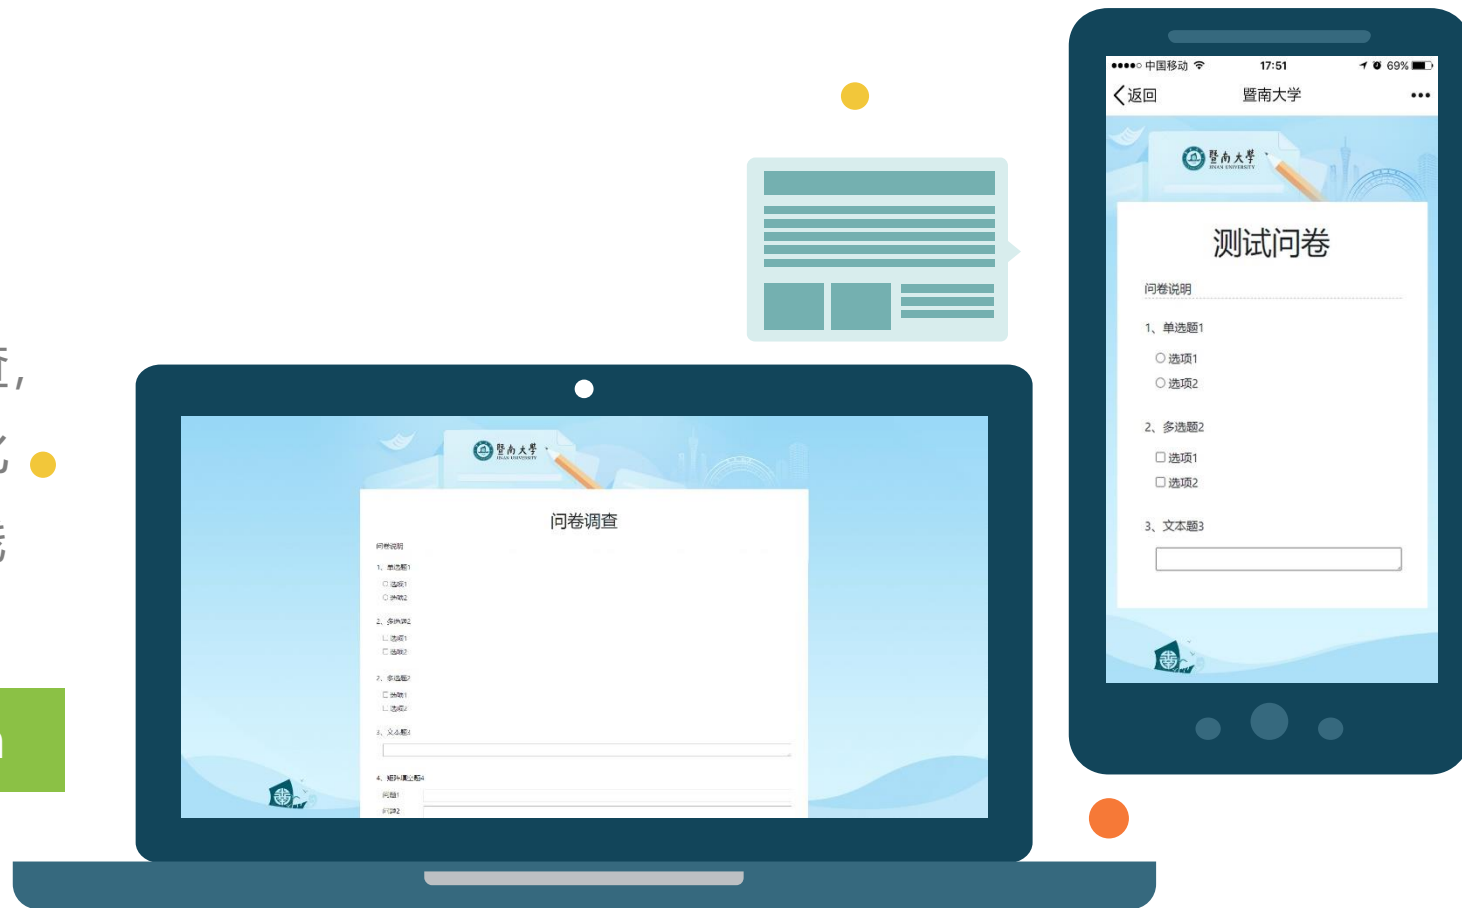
●●●●○ 中国移动 17:51 69%
返回 暨南大学 •••

暨南大学 JINAN UNIVERSITY

测试问卷

问卷说明

1、单选题1
选项1
选项2

2、多选题2
选项1
选项2

3、文本题3

暨南大学 JINAN UNIVERSITY

问卷调查

问卷说明

1、单选题1
选项1
选项2

2、多选题2
选项1
选项2

3、多选题3
选项1
选项2

3、文本题3

4、矩阵填空题4
问题1
问题2